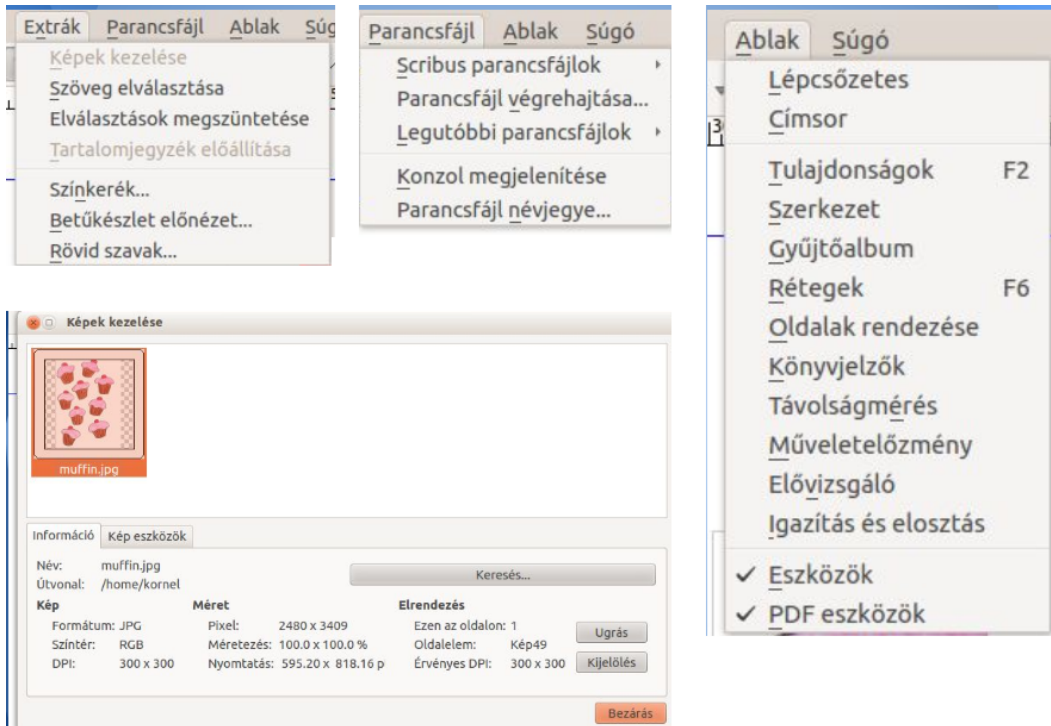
Extrák Parancsfájl Ablak Súgó
Képek kezelése
Szöveg elválasztása
Elválasztások megszüntetése
Tartalomjegyzék előállítása
Színkerék...
Betűkészlet előnézet...
Rövid szavak...

Parancsfájl Ablak Súgó
Scribus parancsfájlok
Parancsfájl végrehajtása...
Legutóbbi parancsfájlok
Konzol megjelenítése
Parancsfájl névjegye...

Ablak Súgó
Lépcsőzetes
Címsor
Tulajdonságok F2
Szerkezet
Gyűjtőalbum
Rétegek F6
Oldalak rendezése
Könyvjelzők
Távolságmérés
Műveletelőzmény
Elővizsgáló
Igazítás és elosztás
✓ Eszközök
✓ PDF eszközök

Képek kezelése
muffin.jpg
Információ Kép eszközök
Név: muffin.jpg
Útvonal: /home/kornel
Keresés...
Kép
Formátum: JPG
Színtér: RGB
DPI: 300 x 300
Méret
Pixel: 2480 x 3409
Méretezés: 100.0 x 100.0 %
Nyomtatás: 595.20 x 818.16 p
Elrendezés
Ezen az oldalon: 1
Oldalelem: Kép49
Érvényes DPI: 300 x 300
Ugrás
Kijelölés
Bezárás